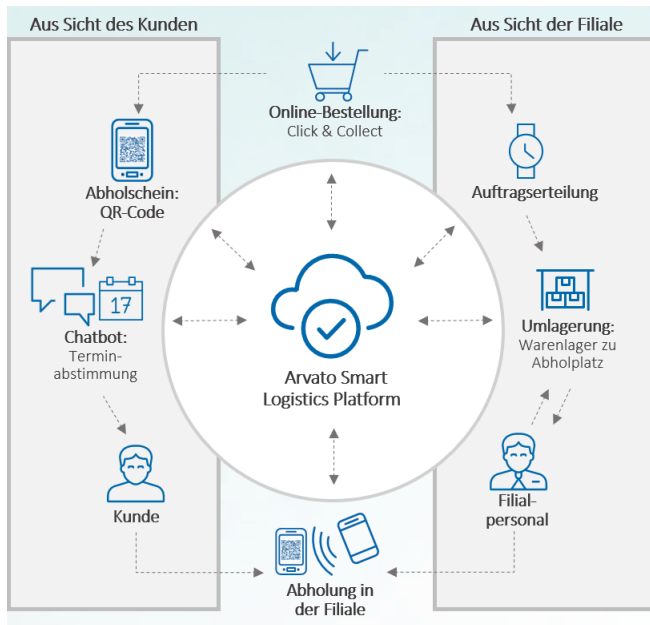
Aus Sicht des Kunden

Aus Sicht der Filiale

Online-Bestellung:
Click & Collect

Abholschein:
QR-Code

17

Chatbot:
Terminabstimmung

Kunde

Auftragserteilung

Umlagerung:
Warenlager zu Abholplatz

Filialpersonal

Arvato Smart
Logistics Platform

Abholung in
der Filiale